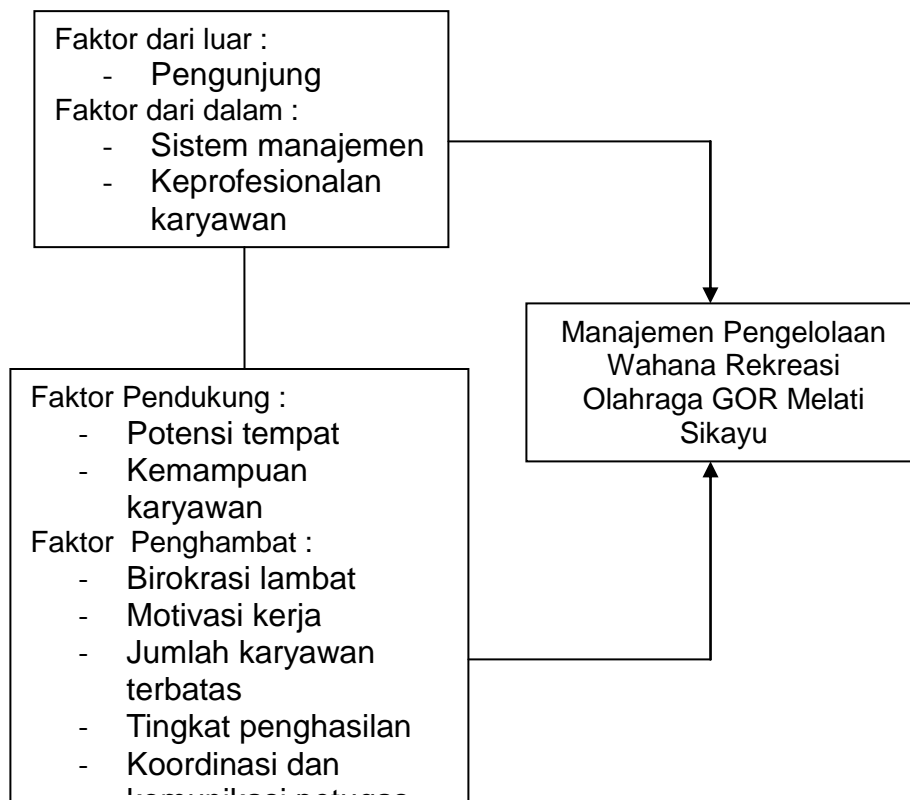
Faktor dari luar :
- Pengunjung
Faktor dari dalam :
- Sistem manajemen
- Keprofesionalan karyawan

Manajemen Pengelolaan Wahana Rekreasi Olahraga GOR Melati Sikayu

Faktor Pendukung :
- Potensi tempat
- Kemampuan karyawan
Faktor Penghambat :
- Birokrasi lambat
- Motivasi kerja
- Jumlah karyawan terbatas
- Tingkat penghasilan
- Koordinasi dan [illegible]